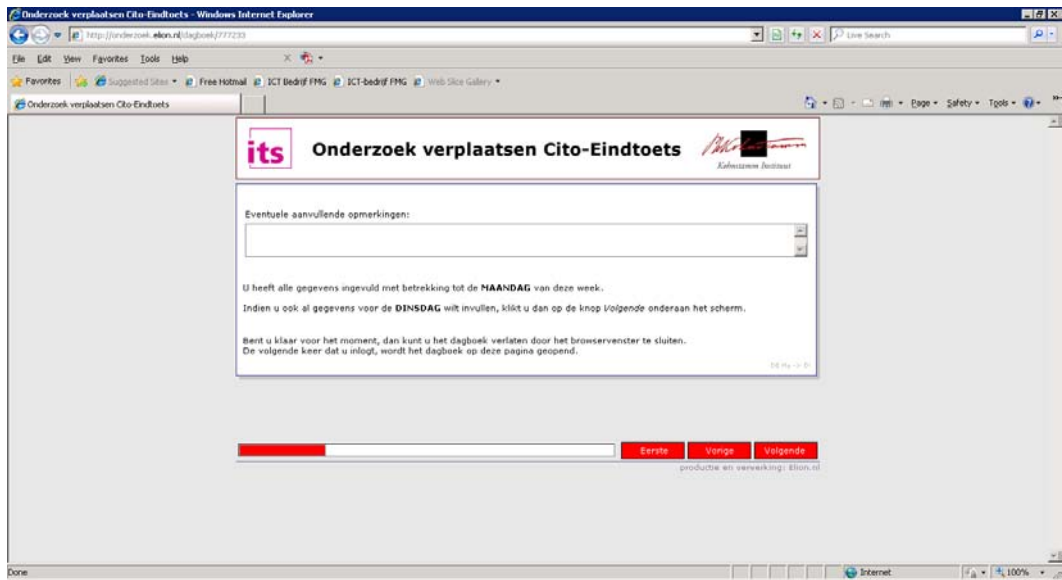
Onderzoek verplaatsen Cito-Eindtoets - Windows Internet Explorer

http://onderzoek.elion.nl/dagboek/777233

Live Search

File Edit View Favorites Tools Help

Favorites Suggested Sites Free Hotmail ICT Bedrijf FMG ICT-bedrijf FMG Web Slice Gallery

Onderzoek verplaatsen Cito-Eindtoets

Page Safety Tools

its

Onderzoek verplaatsen Cito-Eindtoets

Kohnstamm Instituut

Eventuele aanvullende opmerkingen:

U heeft alle gegevens ingevuld met betrekking tot de MAANDAG van deze week.

Indien u ook al gegevens voor de DINSDAG wilt invullen, klikt u dan op de knop Volgende onderaan het scherm.

Bent u klaar voor het moment, dan kunt u het dagboek verlaten door het browservenster te sluiten.
De volgende keer dat u inlogt, wordt het dagboek op deze pagina geopend.

Eerste Vorige Volgende

productie en verwerking: Elion.nl

Done

Internet

100%